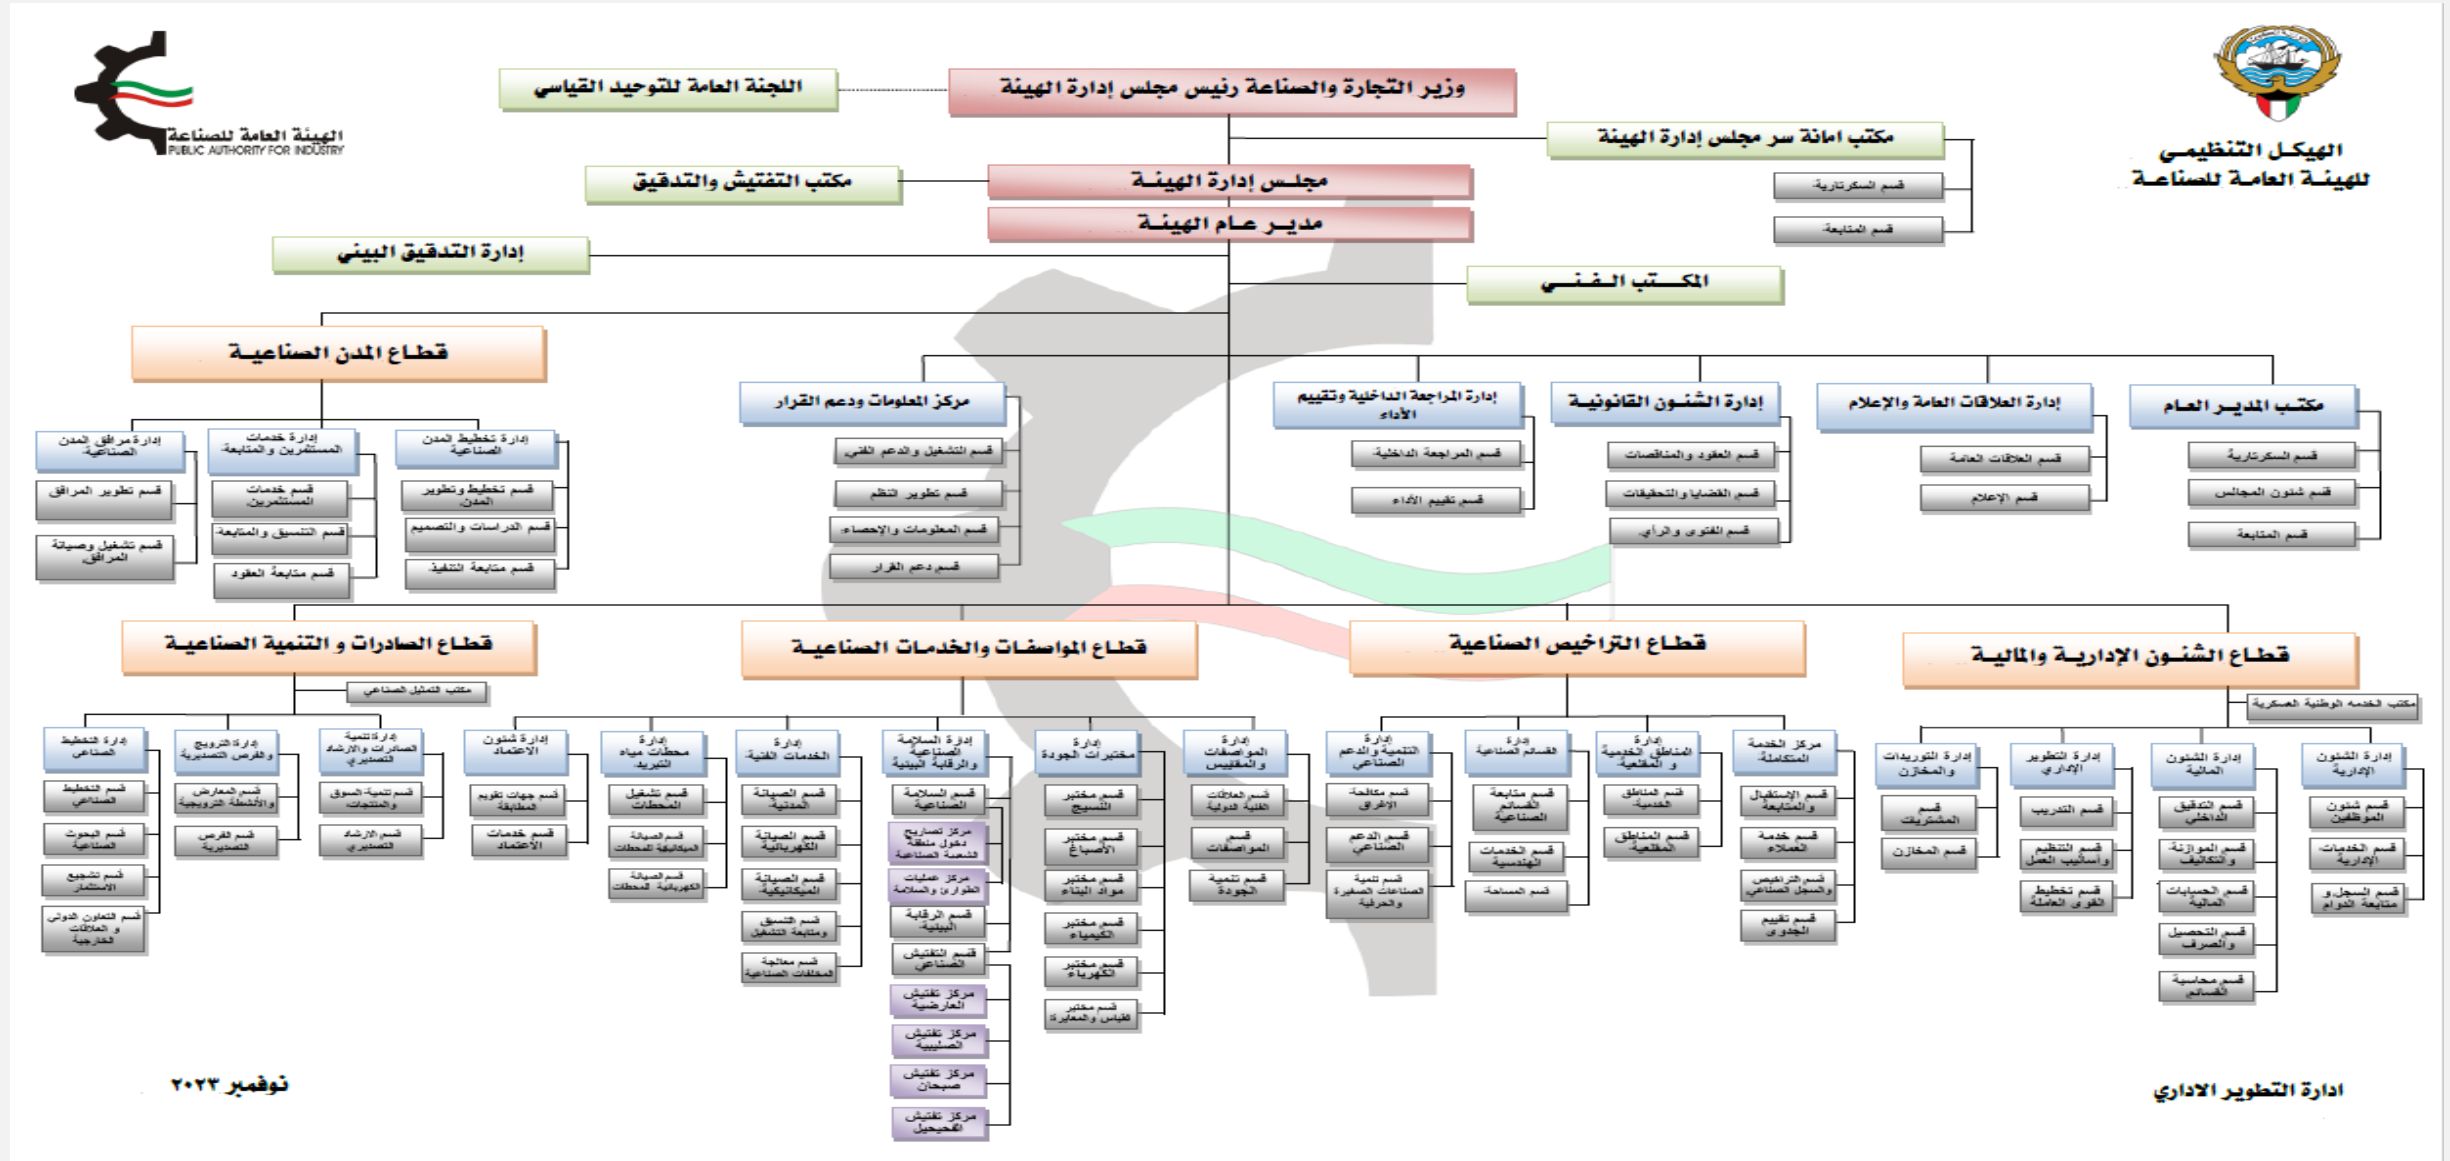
الهيكـل التنظيمـي
للهيئـة العامـة للصناعـة

الهيئة العامة للصناعة
PUBLIC AUTHORITY FOR INDUSTRY

وزير التجارة والصناعة رئيس مجلس إدارة الهيئة

اللجنة العامة للتوحيد القياسي

مكتب امانة سر مجلس إدارة الهيئة

قسم السكرتارية

قسم المتابعة

مجلـس إدارة الهيئـة

مكتب التفتيش والتدقيق

مديـر عـام الهيئـة

إدارة التدقيق البيني

المكـتب الـفنـي

قطـاع المدن الصناعيـة

إدارة مرافق المدن الصناعية
قسم تطوير المرافق
قسم تشغيل وصيانة المرافق

إدارة خدمات المستثمرين والمتابعة
قسم خدمات المستثمرين
قسم التنسيق والمتابعة
قسم متابعة العقود

إدارة تخطيط المدن الصناعية
قسم تخطيط وتطوير المدن
قسم الدراسات والتصميم
قسم متابعة التنفيذ

مركز المعلومات ودعم القرار
قسم التشغيل والدعم الفني
قسم تطوير النظم
قسم المعلومات والإحصاء
قسم دعم القرار

إدارة المراجعة الداخلية وتقييم الأداء
قسم المراجعة الداخلية
قسم تقييم الأداء

إدارة الشئـون القانونيـة
قسم العقود والمناقصات
قسم القضايا والتحقيقات
قسم الفتوى والرأي

إدارة العلاقات العامة والإعلام
قسم العلاقات العامة
قسم الإعلام

مكتـب المديـر العـام
قسم السكرتارية
قسم شئون المجالس
قسم المتابعة

قطـاع الصادرات و التنمية الصناعيـة
مكتب التمثيل الصناعي

إدارة التخطيط الصناعي
قسم التخطيط الصناعي
قسم البحوث الصناعية
قسم تشجيع الاستثمار
قسم التعاون الدولي و العلاقات الخارجية

إدارة الترويج والفرص التصديرية
قسم المعارض والأنشطة الترويجية
قسم الفرص التصديرية

إدارة تنمية الصادرات والإرشاد التصديري
قسم تنمية السوق والمنتجات
قسم الإرشاد التصديري

قطـاع المواصفـات والخدمـات الصناعيـة

إدارة شئون الاعتماد
قسم جهات تقويم المطابقة
قسم خدمات الاعتماد

إدارة محطات مياه التبريد
قسم تشغيل المحطات
قسم الصيانة الميكانيكية للمحطات
قسم الصيانة الكهربائية للمحطات

إدارة الخدمات الفنية
قسم الصيانة المدنية
قسم الصيانة الكهربائية
قسم الصيانة الميكانيكية
قسم التنسيق ومتابعة التشغيل
قسم معالجة المخلفات الصناعية

إدارة السلامة الصناعية والرقابة البيئية
قسم السلامة الصناعية
مركز تصاريح دخول منطقة الشعيبة الصناعية
مركز عمليات الطوارئ والسلامة
قسم الرقابة البيئية
قسم التفتيش الصناعي
مركز تفتيش العارضية
مركز تفتيش الصليبية
مركز تفتيش صبحان
مركز تفتيش الفحيحيل

إدارة مختبرات الجودة
قسم مختبر النسيج
قسم مختبر الأصباغ
قسم مختبر مواد البناء
قسم مختبر الكيمياء
قسم مختبر الكهرباء
قسم مختبر القياس والمعايرة

إدارة المواصفات والمقاييس
قسم العلاقات الفنية الدولية
قسم المواصفات
قسم تنمية الجودة

قطـاع التراخيص الصناعيـة

إدارة التنمية والدعم الصناعي
قسم مكافحة الإغراق
قسم الدعم الصناعي
قسم تنمية الصناعات الصغيرة والحرفية

إدارة القسائم الصناعية
قسم متابعة القسائم الصناعية
قسم الخدمات الهندسية
قسم المساحة

إدارة المناطق الخدمية و الحرفية
قسم المناطق الخدمية
قسم المناطق الحرفية

مركز الخدمة المتكاملة
قسم الاستقبال والمتابعة
قسم خدمة العملاء
قسم التراخيص والسجل الصناعي
قسم تقييم الجدوى

قطـاع الشـئون الإداريـة والماليـة
مكتب الخدمة الوطنية العسكرية

إدارة التوريدات والمخازن
قسم المشتريات
قسم المخازن

إدارة التطوير الإداري
قسم التدريب
قسم التنظيم وأساليب العمل
قسم تخطيط القوى العاملة

إدارة الشئون المالية
قسم التدقيق الداخلي
قسم الموازنة والتكاليف
قسم الحسابات المالية
قسم التحصيل والصرف
قسم محاسبة القسائم

إدارة الشئون الإدارية
قسم شئون الموظفين
قسم الخدمات الإدارية
قسم السجل و متابعة الدوام

نوفمبر ٢٠٢٣

ادارة التطوير الاداري